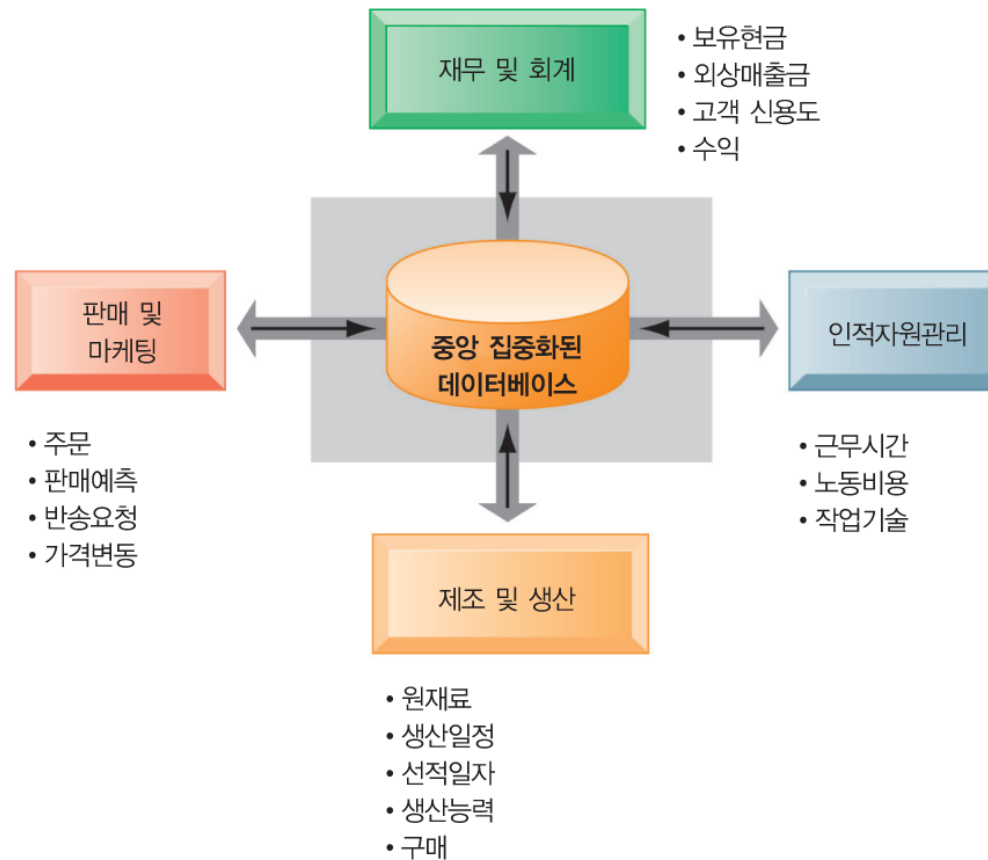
재무 및 회계

• 보유현금
• 외상매출금
• 고객 신용도
• 수익

판매 및
마케팅

• 주문
• 판매예측
• 반송요청
• 가격변동

중앙 집중화된
데이터베이스

인적자원관리

• 근무시간
• 노동비용
• 작업기술

제조 및 생산

• 원재료
• 생산일정
• 선적일자
• 생산능력
• 구매